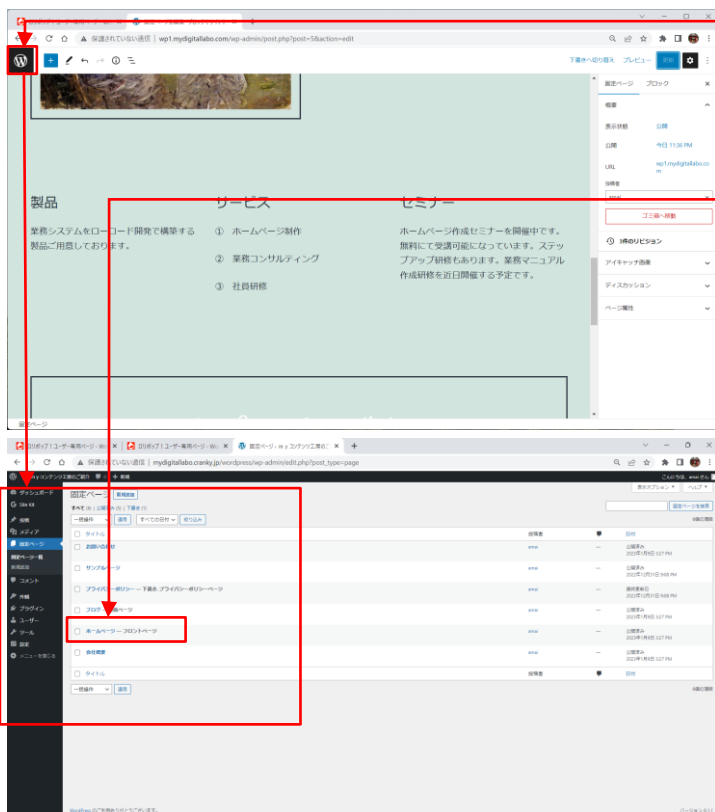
保護されていない通信 | wp1.mydigitallabo.com/wp-admin/post.php?post=5&action=edit

下書きへ切り替え プレビュー 更新

固定ページ ブロック

概要

表示状態 公開

公開 今日 11:36 PM

URL wp1.mydigitallabo.com

ゴミ箱へ移動

3件のリビジョン

アイキャッチ画像

ディスカッション

ページ属性

製品

業務システムをローコード開発で構築する製品ご用意しております。

サービス

① ホームページ制作

② 業務コンサルティング

③ 社員研修

セミナー

ホームページ作成セミナーを開催中です。無料にて受講可能になっています。ステップアップ研修もあります。業務マニュアル作成研修を近日開催する予定です。

固定ページ

保護されていない通信 | mydigitallabo.cranky.jp/wordpress/wp-admin/edit.php?post_type=page

ダッシュボード

メディア

固定ページ

固定ページ一覧

新規追加

コメント

外観

プラグイン

ユーザー

ツール

設定

メニューを閉じる

固定ページ 新規追加

表示オプション ヘルプ

一括操作 適用 すべての日付 絞り込み

固定ページを検索

タイトル

投稿者

日付

お問い合わせ

サンプルページ

プライバシーポリシー — 下書き, プライバシーポリシーページ

ホームページ — フロントページ

会社概要

タイトル

投稿者

日付

一括操作 適用

公開済み

WordPress のご利用ありがとうございます。